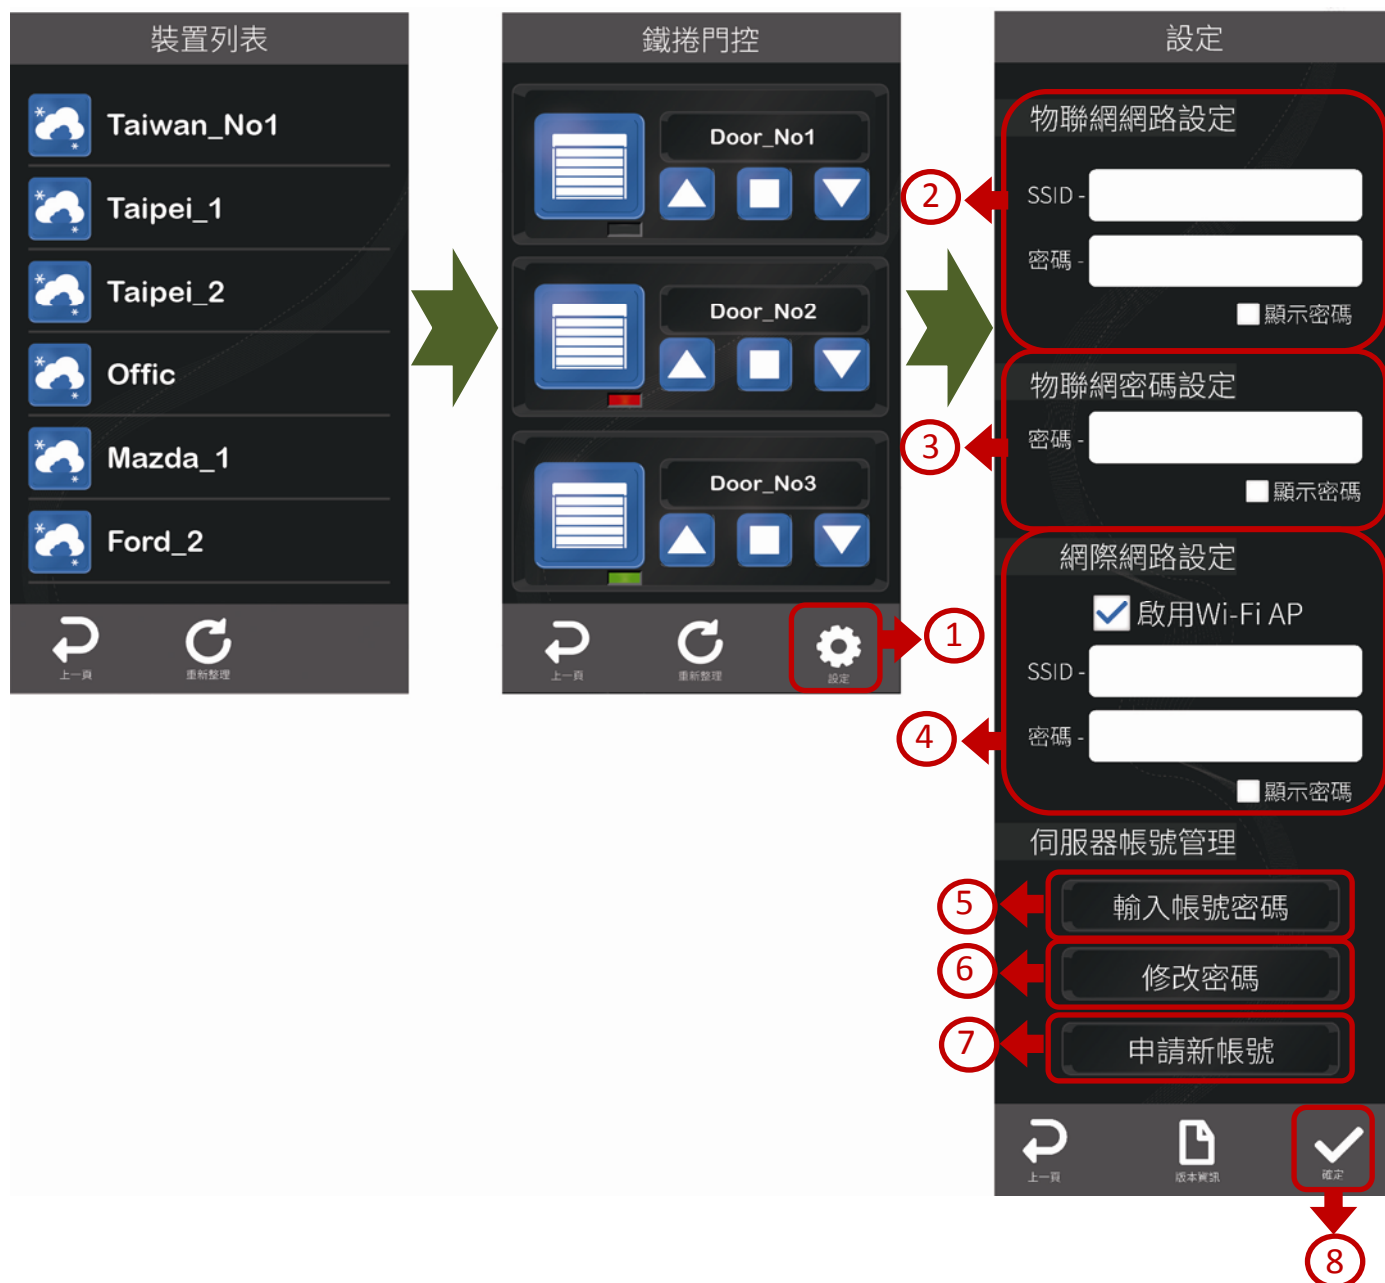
裝置列表

Taiwan_No1

Taipei_1

Taipei_2

Offic

Mazda_1

Ford_2

上一頁 重新整理

鐵捲門控

Door_No1

Door_No2

Door_No3

上一頁 重新整理 設定

1

設定

物聯網網路設定

2

SSID -

密碼 -

顯示密碼

物聯網密碼設定

3

密碼 -

顯示密碼

網際網路設定

啟用Wi-Fi AP

SSID -

4

密碼 -

顯示密碼

伺服器帳號管理

5

輸入帳號密碼

6

修改密碼

7

申請新帳號

上一頁 版本資訊 確定

8